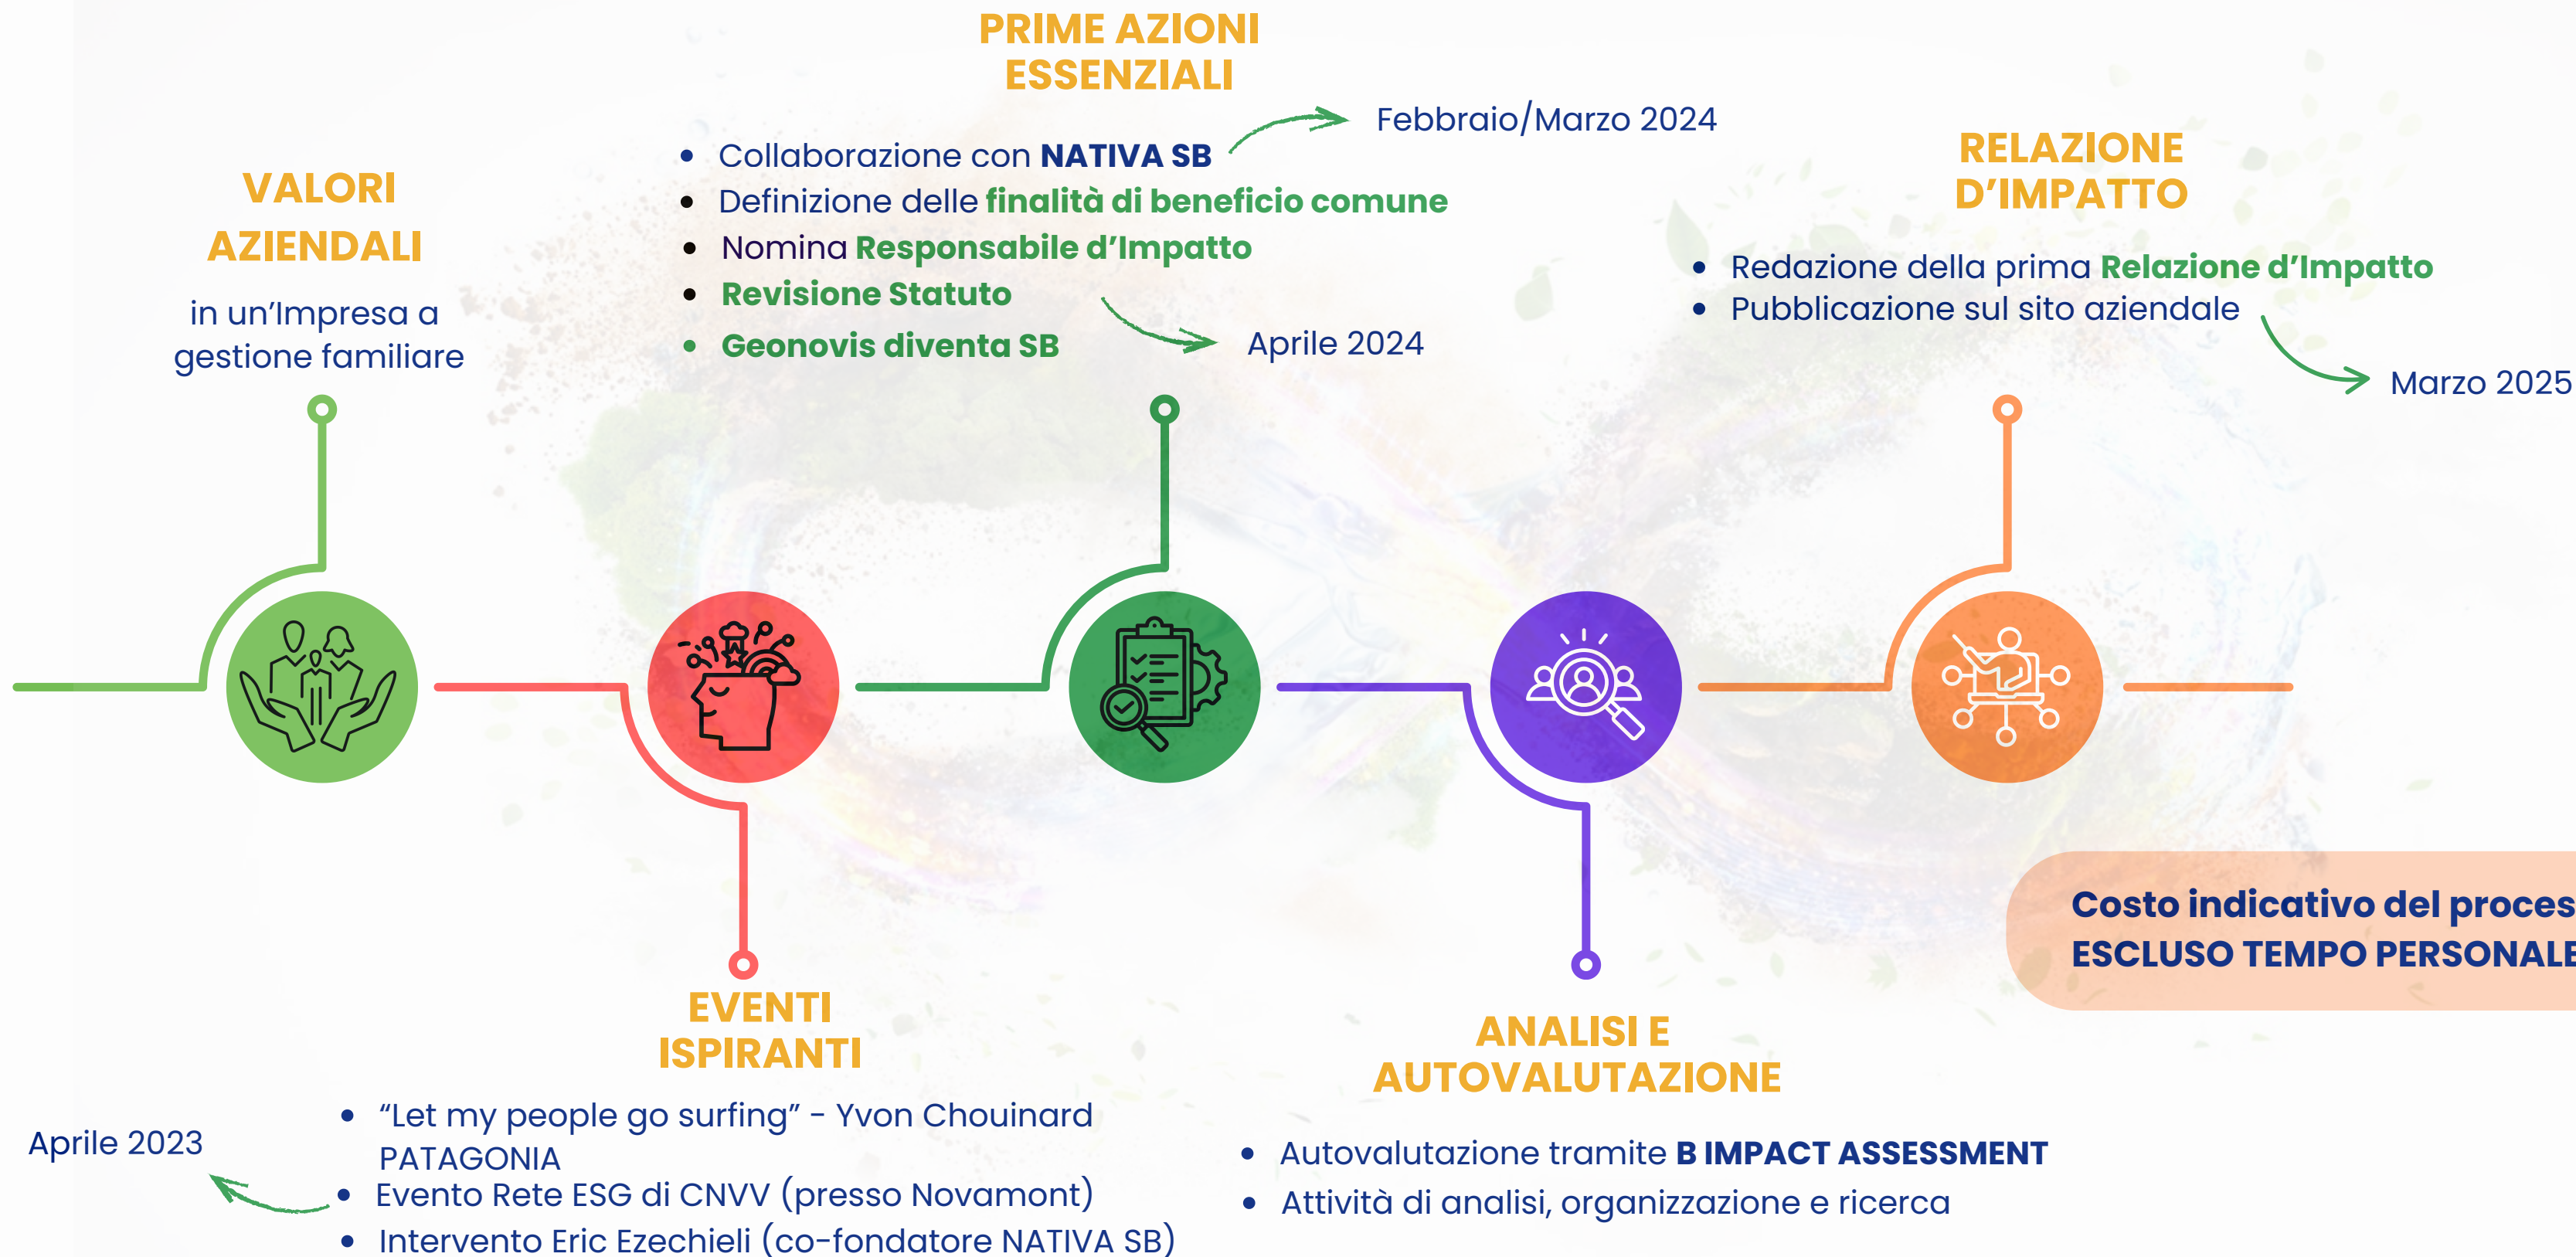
PRIME AZIONI ESSENZIALI

- Collaborazione con **NATIVA SB**
- Definizione delle **finalità di beneficio comune**
- Nomina **Responsabile d'Impatto**
- **Revisione Statuto**
- **Geonovis diventa SB**

Febbraio/Marzo 2024

Aprile 2024

VALORI AZIENDALI

in un'Impresa a gestione familiare

RELAZIONE D'IMPATTO

- Redazione della prima **Relazione d'Impatto**
- Pubblicazione sul sito aziendale

Marzo 2025

Costo indicativo del proces
ESCLUSO TEMPO PERSONALE

EVENTI ISPIRANTI

- "Let my people go surfing" - Yvon Chouinard PATAGONIA
- Evento Rete ESG di CNVV (presso Novamont)
- Intervento Eric Ezechieli (co-fondatore NATIVA SB)

Aprile 2023

ANALISI E AUTOVALUTAZIONE

- Autovalutazione tramite **B IMPACT ASSESSMENT**
- Attività di analisi, organizzazione e ricerca